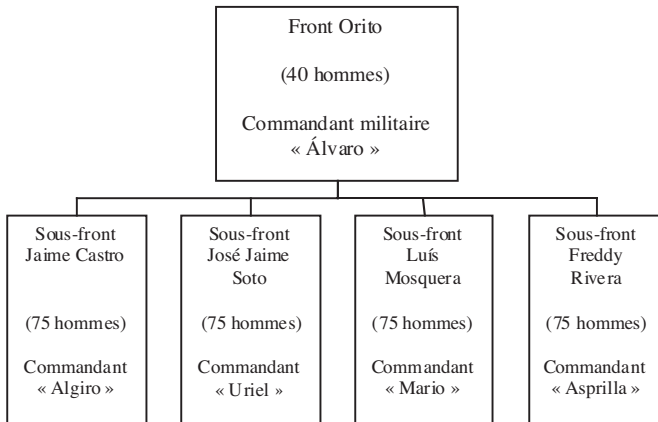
Front Orito

(40 hommes)

Commandant militaire « Álvaro »

Sous-front Jaime Castro

(75 hommes)

Commandant « Algiro »

Sous-front José Jaime Soto

(75 hommes)

Commandant « Uriel »

Sous-front Luís Mosquera

(75 hommes)

Commandant « Mario »

Sous-front Freddy Rivera

(75 hommes)

Commandant « Asprilla »